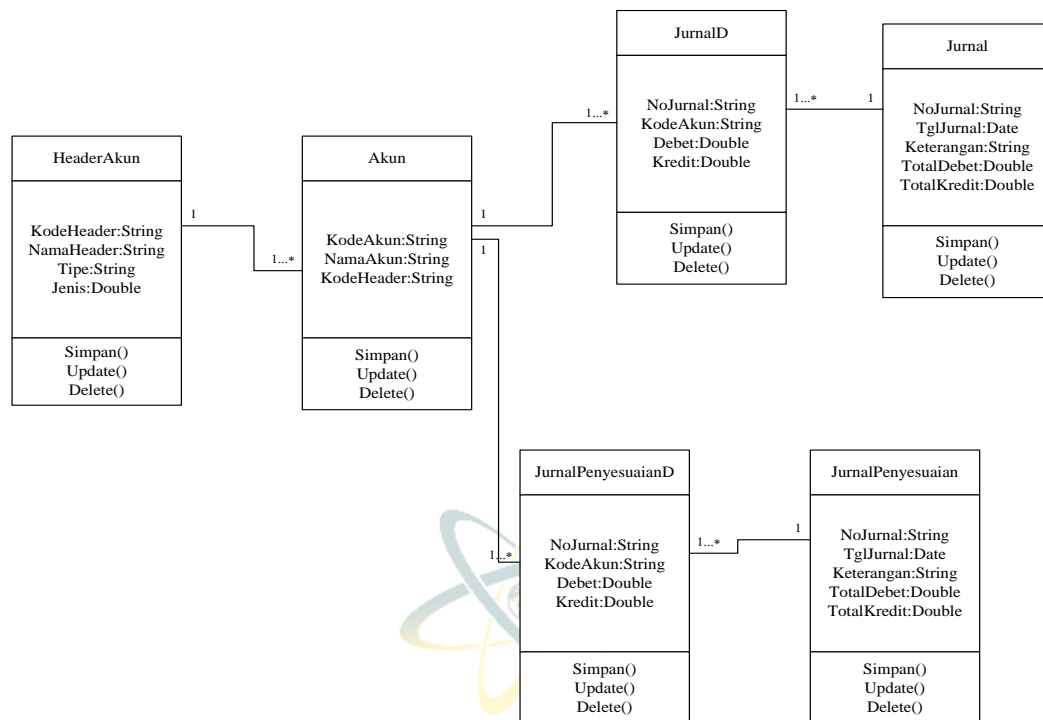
JurnalD

NoJurnal:String
KodeAkun:String
Debet:Double
Kredit:Double

Simpan()
Update()
Delete()

Jurnal

NoJurnal:String
TglJurnal:Date
Keterangan:String
TotalDebet:Double
TotalKredit:Double

Simpan()
Update()
Delete()

1...*

1

1...*

HeaderAkun

KodeHeader:String
NamaHeader:String
Tipe:String
Jenis:Double

Simpan()
Update()
Delete()

1

1...*

Akun

KodeAkun:String
NamaAkun:String
KodeHeader:String

Simpan()
Update()
Delete()

1

1

JurnalPenyesuaianD

NoJurnal:String
KodeAkun:String
Debet:Double
Kredit:Double

Simpan()
Update()
Delete()

1...*

1...*

1

JurnalPenyesuaian

NoJurnal:String
TglJurnal:Date
Keterangan:String
TotalDebet:Double
TotalKredit:Double

Simpan()
Update()
Delete()